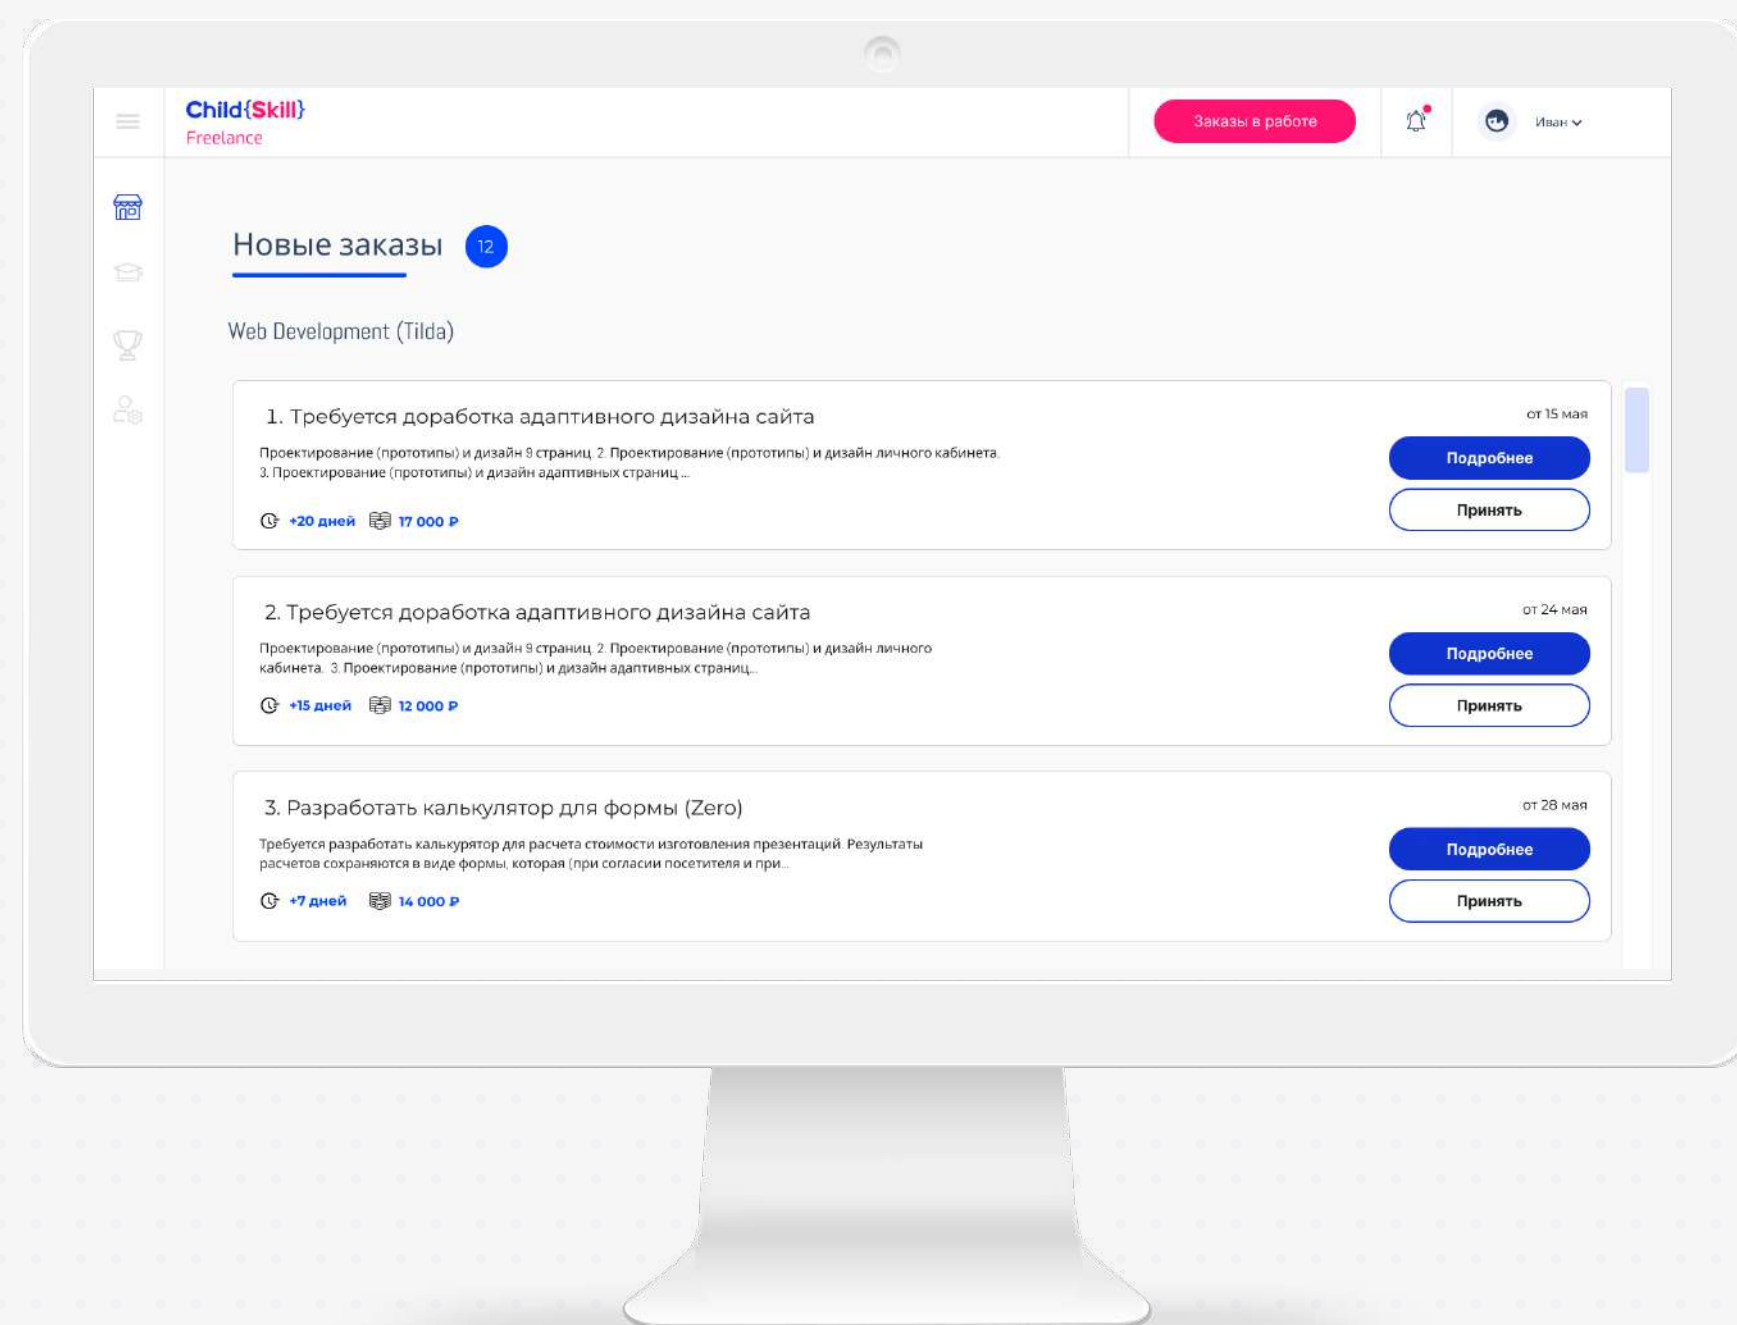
Child{Skill}
Freelance

Заказы в работе

Иван

Новые заказы 12

Web Development (Tilda)

1. Требуется доработка адаптивного дизайна сайта

от 15 мая

Проектирование (прототипы) и дизайн 9 страниц 2. Проектирование (прототипы) и дизайн личного кабинета. 3. Проектирование (прототипы) и дизайн адаптивных страниц ...

+20 дней 17 000 ₽

Подробнее
Принять

2. Требуется доработка адаптивного дизайна сайта

от 24 мая

Проектирование (прототипы) и дизайн 9 страниц 2. Проектирование (прототипы) и дизайн личного кабинета. 3. Проектирование (прототипы) и дизайн адаптивных страниц...

+15 дней 12 000 ₽

Подробнее
Принять

3. Разработать калькулятор для формы (Zero)

от 28 мая

Требуется разработать калькуратор для расчета стоимости изготовления презентаций. Результаты расчетов сохраняются в виде формы, которая (при согласии посетителя и при...

+7 дней 14 000 ₽

Подробнее
Принять